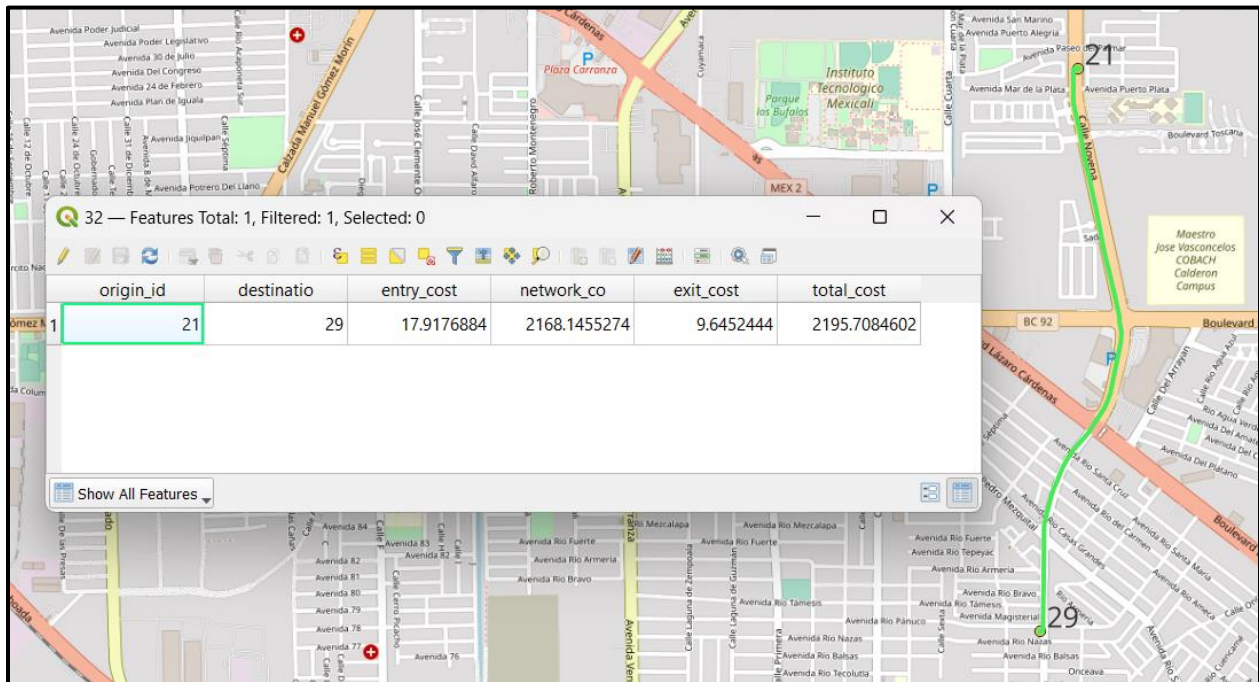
32 — Features Total: 1, Filtered: 1, Selected: 0

| | origin_id | destinatio | entry_cost | network_co | exit_cost | total_cost |
|---|---|---|---|---|---|---|
| 1 | 21 | 29 | 17.9176884 | 2168.1455274 | 9.6452444 | 2195.7084602 |

Show All Features

Avenida Poder Judicial
Avenida Poder Legislativo
Avenida 30 de Julio
Avenida Del Congreso
Avenida 24 de Febrero
Avenida Plan de Iguala
Avenida Jiquilpan
Avenida Potrero Del Llano
Calzada Manuel Gómez Morín
Cárdenas
Plaza Carranza
Instituto Tecnologico Mexicali
Parque los Búfalos
MEX 2
Avenida San Marino
Avenida Puerto Alegria
Avenida Paseo del Mar
21
Avenida Mar de la Plata
Avenida Puerto Plata
Calle Novena
Boulevard Toscana
Maestro Jose Vasconcelos COBACH Calderon Campus
BC 92
Boulevard
Lázaro Cárdenas
Avenida Rio Santa Cruz
Avenida Del Platano
Avenida 84
Avenida 83
Avenida 82
Avenida 81
Avenida 80
Avenida 79
Avenida 78
Avenida 77
Avenida 76
Rio Mezcalapa
Avenida Rio Mezcalapa
Avenida Rio Fuerte
Avenida Rio Armeria
Avenida Rio Bravo
Avenida Rio Tamesis
Avenida Rio Pánuco
Avenida Rio Nazas
Avenida Rio Balsas
Avenida Rio Tecolutla
Avenida Rio Tepeyac
Avenida Magisterial
29
Onceava